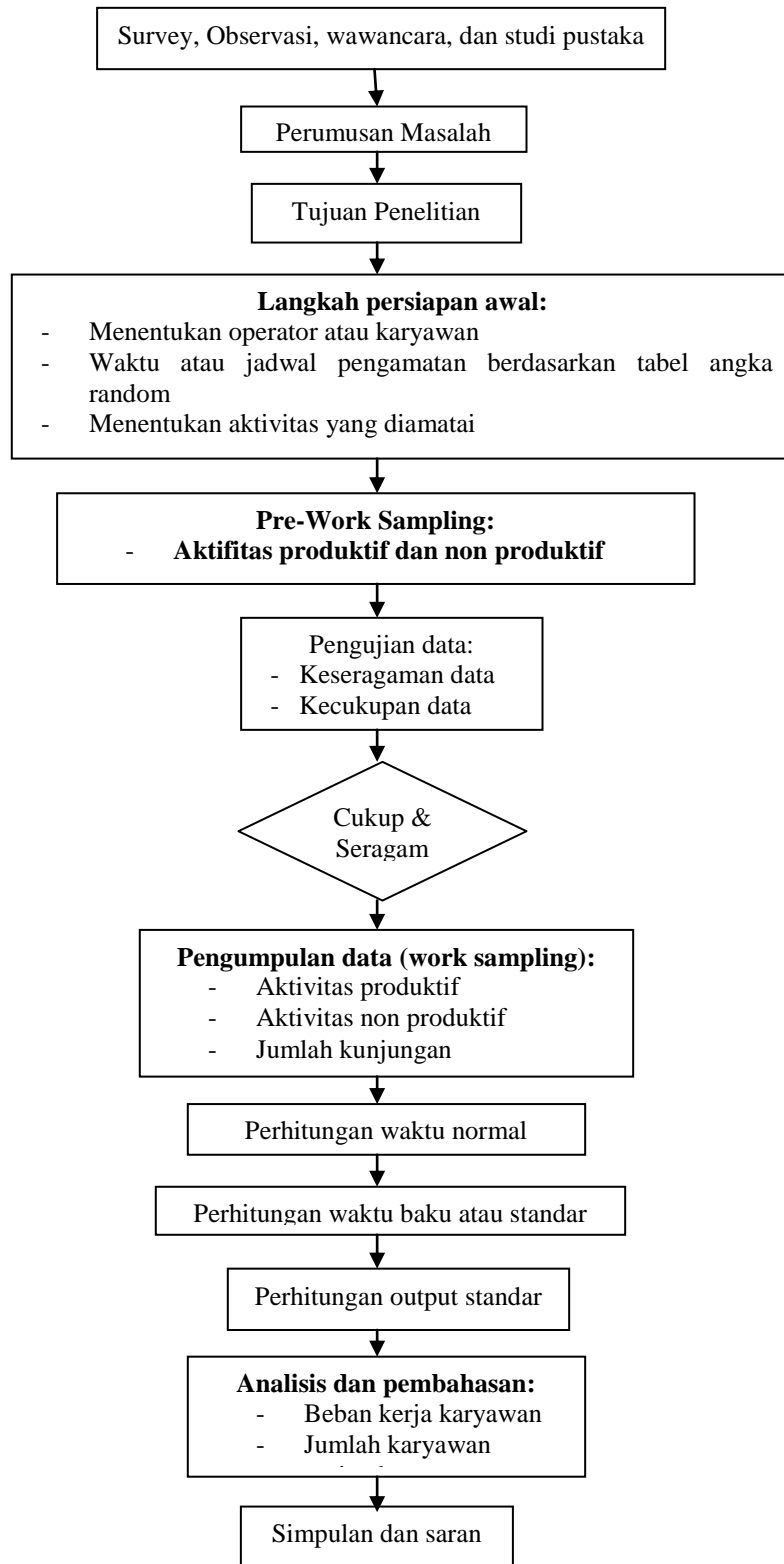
Survey, Observasi, wawancara, dan studi pustaka

Perumusan Masalah

Tujuan Penelitian

**Langkah persiapan awal:**
- Menentukan operator atau karyawan
- Waktu atau jadwal pengamatan berdasarkan tabel angka random
- Menentukan aktivitas yang diamatai

**Pre-Work Sampling:**
- **Aktifitas produktif dan non produktif**

Pengujian data:
- Keseragaman data
- Kecukupan data

Cukup & Seragam

**Pengumpulan data (work sampling):**
- Aktivitas produktif
- Aktivitas non produktif
- Jumlah kunjungan

Perhitungan waktu normal

Perhitungan waktu baku atau standar

Perhitungan output standar

**Analisis dan pembahasan:**
- Beban kerja karyawan
- Jumlah karyawan
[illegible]

Simpulan dan saran